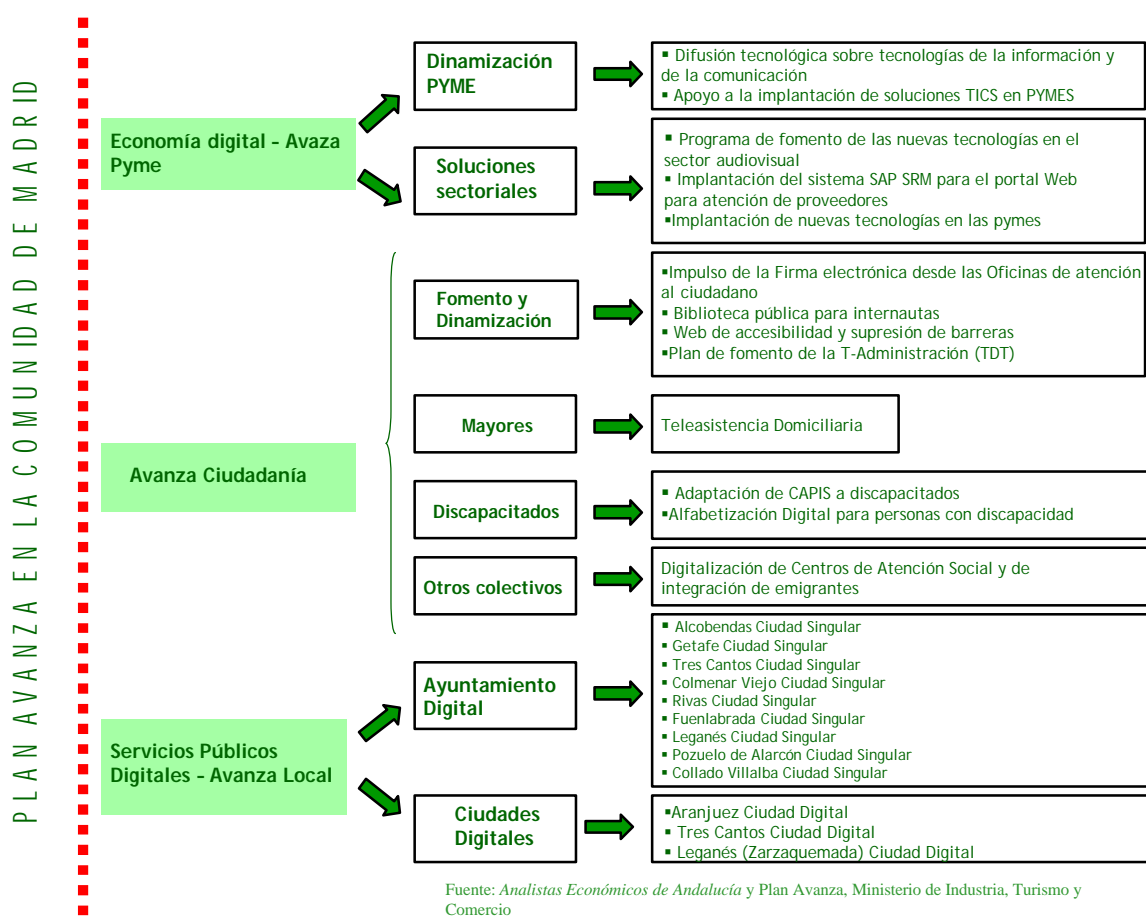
P L A N  A V A N Z A  E N  L A  C O M U N I D A D  D E  M A D R I D

Economía digital - Avaza Pyme

Dinamización PYME

▪ Difusión tecnológica sobre tecnologías de la información y de la comunicación
▪ Apoyo a la implantación de soluciones TICS en PYMES

Soluciones sectoriales

▪ Programa de fomento de las nuevas tecnologías en el sector audiovisual
▪ Implantación del sistema SAP SRM para el portal Web para atención de proveedores
▪Implantación de nuevas tecnologías en las pymes

Avanza Ciudadanía

Fomento y Dinamización

▪Impulso de la Firma electrónica desde las Oficinas de atención al ciudadano
▪ Biblioteca pública para internautas
▪ Web de accesibilidad y supresión de barreras
▪Plan de fomento de la T-Administración (TDT)

Mayores

Teleasistencia Domiciliaria

Discapacitados

▪ Adaptación de CAPIS a discapacitados
▪Alfabetización Digital para personas con discapacidad

Otros colectivos

Digitalización de Centros de Atención Social y de integración de emigrantes

Servicios Públicos Digitales - Avanza Local

Ayuntamiento Digital

▪ Alcobendas Ciudad Singular
▪ Getafe Ciudad Singular
▪ Tres Cantos Ciudad Singular
▪ Colmenar Viejo Ciudad Singular
▪ Rivas Ciudad Singular
▪ Fuenlabrada Ciudad Singular
▪ Leganés Ciudad Singular
▪ Pozuelo de Alarcón Ciudad Singular
▪ Collado Villalba Ciudad Singular

Ciudades Digitales

▪Aranjuez Ciudad Digital
▪ Tres Cantos Ciudad Digital
▪ Leganés (Zarzaquemada) Ciudad Digital

Fuente: Analistas Económicos de Andalucía y Plan Avanza, Ministerio de Industria, Turismo y Comercio